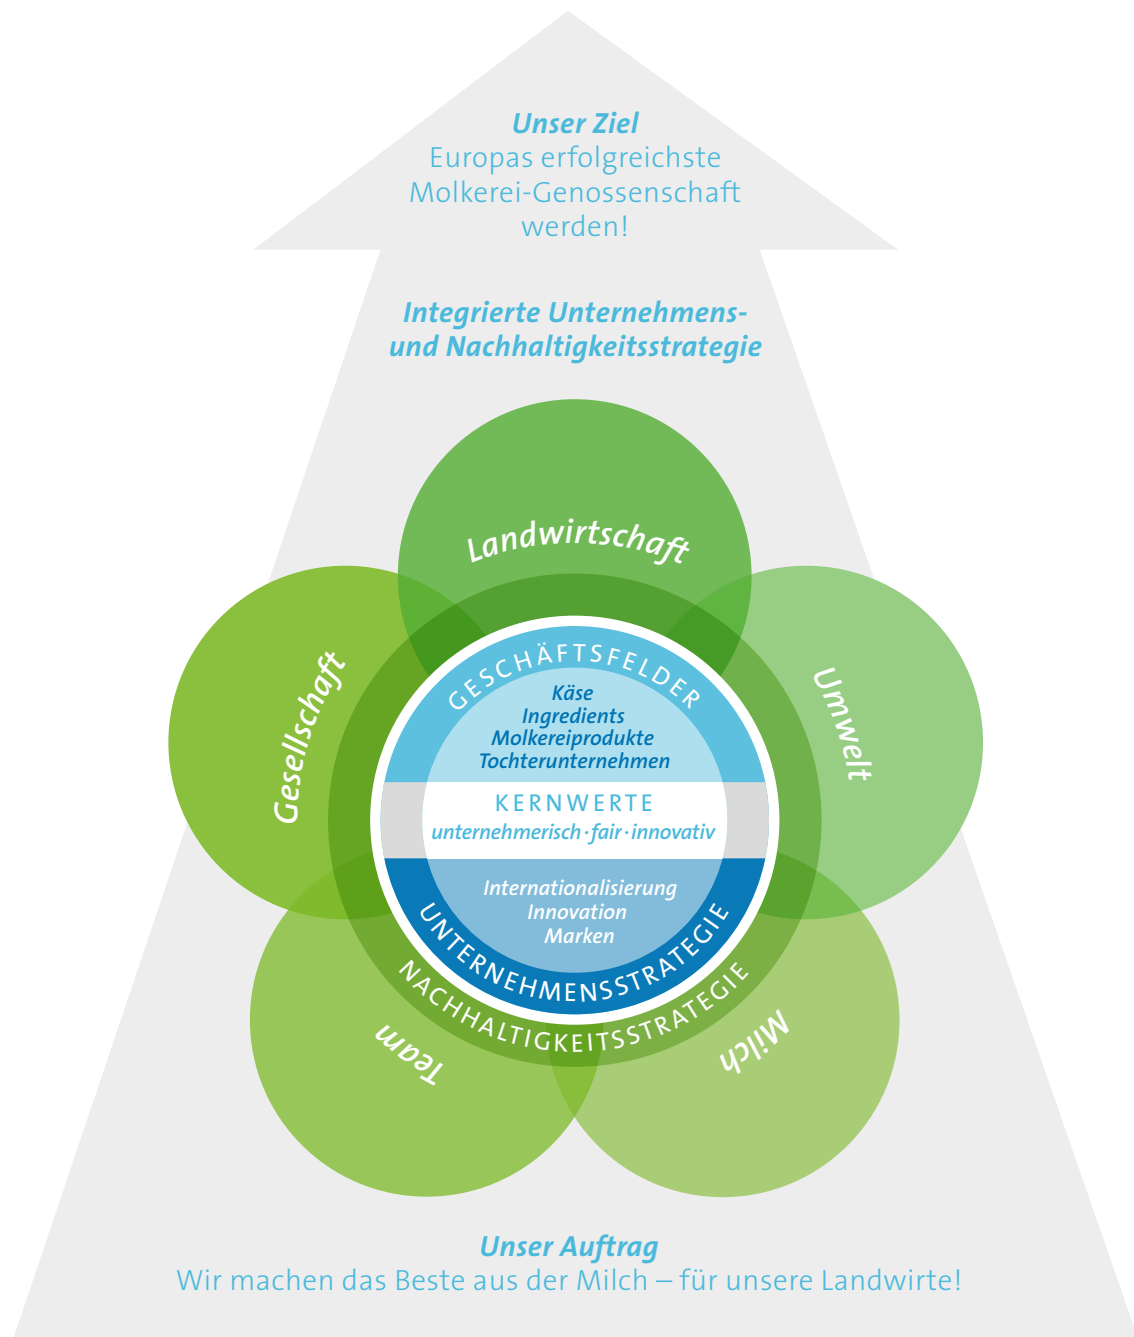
Unser Ziel
Europas erfolgreichste Molkerei-Genossenschaft werden!

Integrierte Unternehmens- und Nachhaltigkeitsstrategie

Landwirtschaft

Gesellschaft

Umwelt

GESCHÄFTSFELDER

Käse
Ingredients
Molkereiprodukte
Tochterunternehmen

KERNWERTE
unternehmerisch · fair · innovativ

Internationalisierung
Innovation
Marken

UNTERNEHMENSSTRATEGIE

NACHHALTIGKEITSSTRATEGIE

Team

Milch

Unser Auftrag
Wir machen das Beste aus der Milch – für unsere Landwirte!